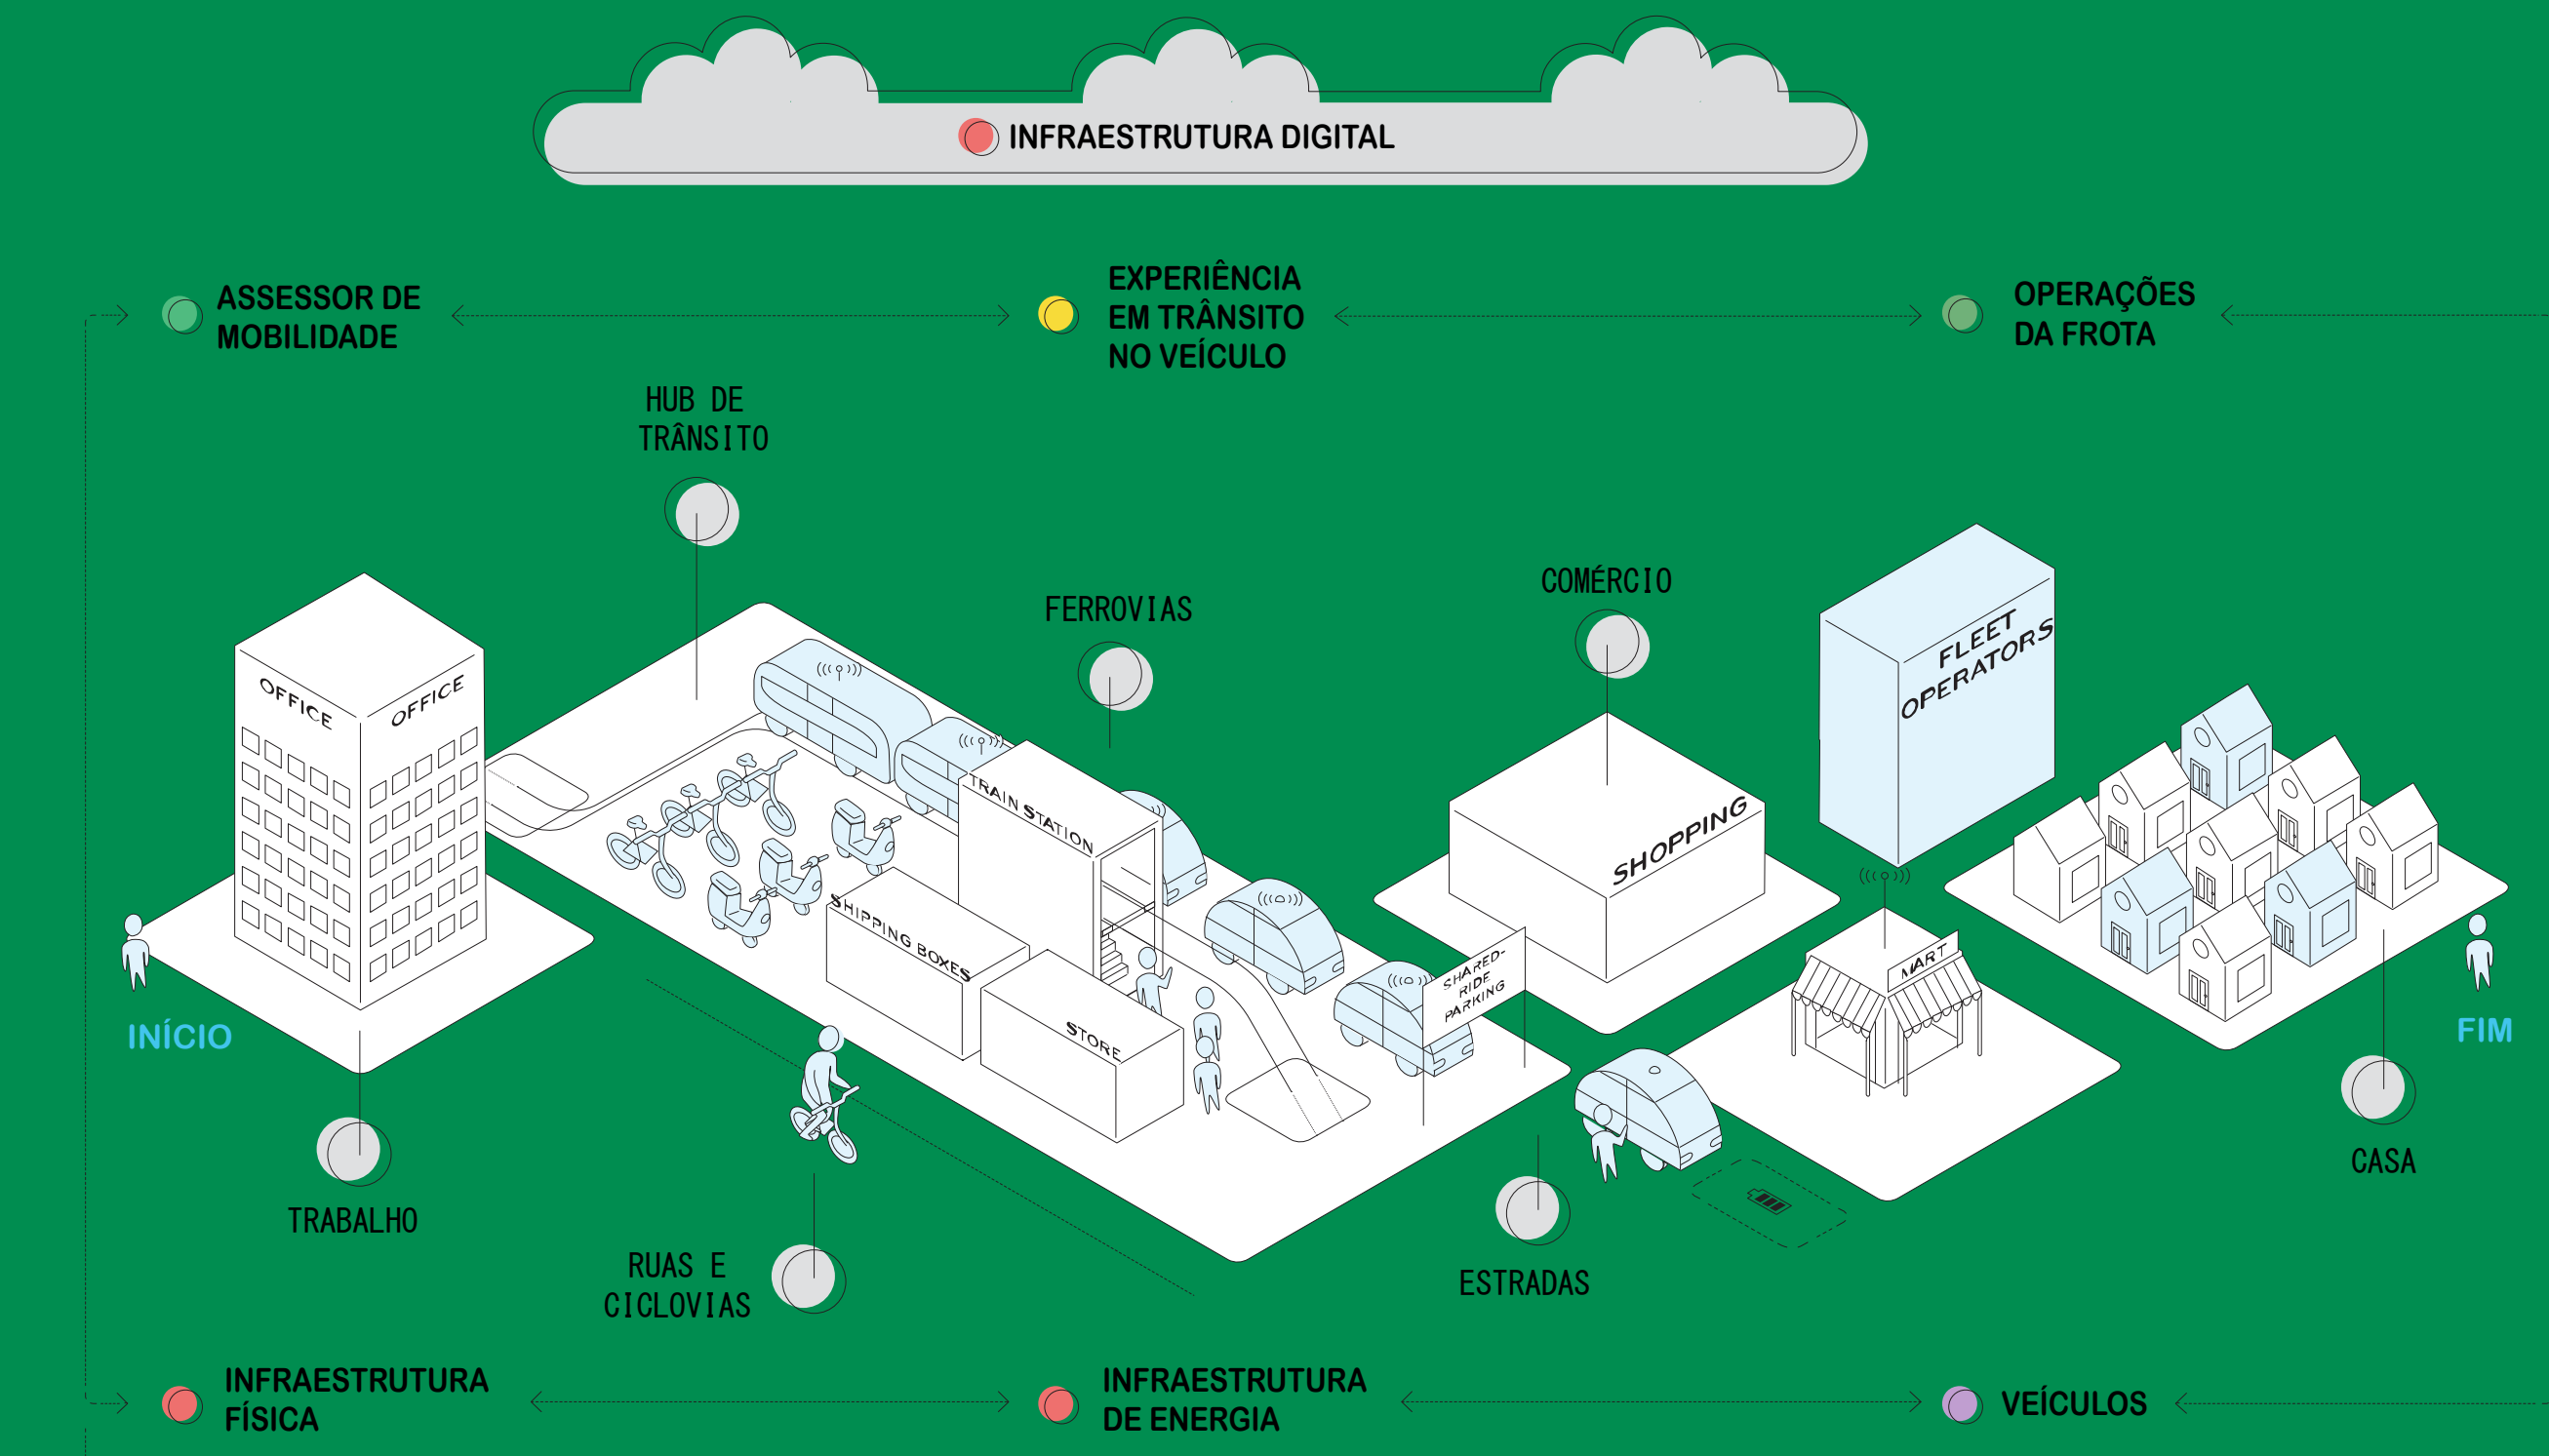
INFRAESTRUTURA DIGITAL

ASSESSOR DE MOBILIDADE

EXPERIÊNCIA EM TRÂNSITO NO VEÍCULO

OPERAÇÕES DA FROTA

HUB DE TRÂNSITO

FERROVIAS

COMÉRCIO

OFFICE

OFFICE

TRAIN STATION

SHIPPING BOXES

STORE

SHOPPING

FLEET OPERATORS

SHARED-RIDE PARKING

MART

INÍCIO

FIM

TRABALHO

RUAS E CICLOVIAS

ESTRADAS

CASA

INFRAESTRUTURA FÍSICA

INFRAESTRUTURA DE ENERGIA

VEÍCULOS